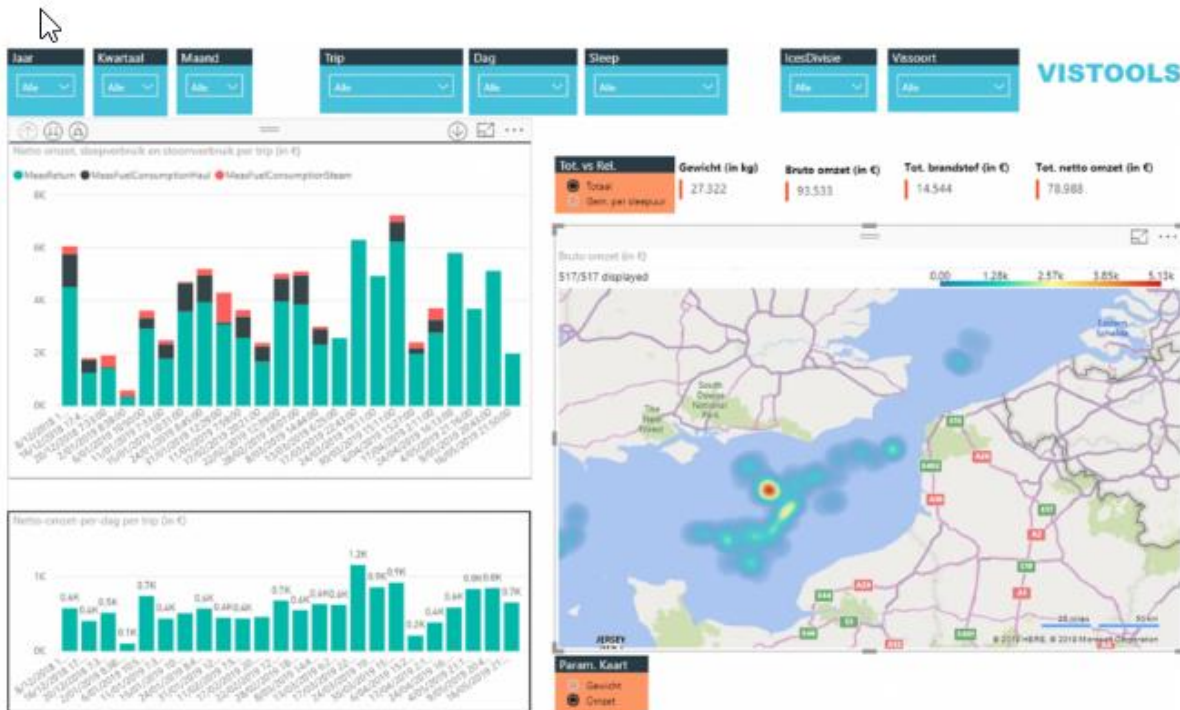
Jaar
Alle

Kwartaal
Alle

Maand
Alle

Trip
Alle

Dag
Alle

Sleep
Alle

IcesDivisie
Alle

Vissoort
Alle

VISTOOLS

Netto omzet, sleepverbruik en stoomverbruik per trip (in €)

MeasReturn  MeasFuelConsumptionHaul  MeasFuelConsumptionSteam

8K
6K
4K
2K
0K

Tot. vs Rel.
Totaal
Gem. per sleepuur

Gewicht (in kg)
27.322

Bruto omzet (in €)
93.533

Tot. brandstof (in €)
14.544

Tot. netto omzet (in €)
78.988

Bruto omzet (in €)
517/517 displayed
0,00 1,28k 2,57k 3,85k 5,13k

South Downs National Park
The New Forest
JERSEY
© 2019 HERE, © 2019 Microsoft Corporation

Netto omzet per dag per trip (in €)
1K
0K
0.6K 0.4K 0.5K 0.1K 0.7K 0.4K 0.6K 0.4K 0.4K 0.7K 0.6K 0.6K 1.2K 0.9K 0.9K 0.2K 0.4K 0.6K 0.8K 0.8K 0.7K

Param. Kaart
Gewicht
Omzet